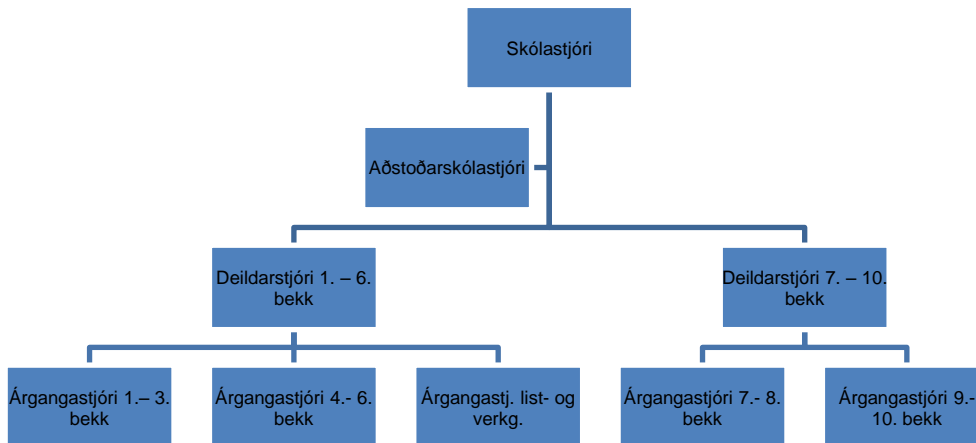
Skólastjóri

Aðstoðarskólastjóri

Deildarstjóri 1. – 6. bekk

Deildarstjóri 7. – 10. bekk

Árgangastjóri 1.– 3. bekk

Árgangastjóri 4.- 6. bekk

Árgangastj. list- og verkg.

Árgangastjóri 7.- 8. bekk

Árgangastjóri 9.- 10. bekk